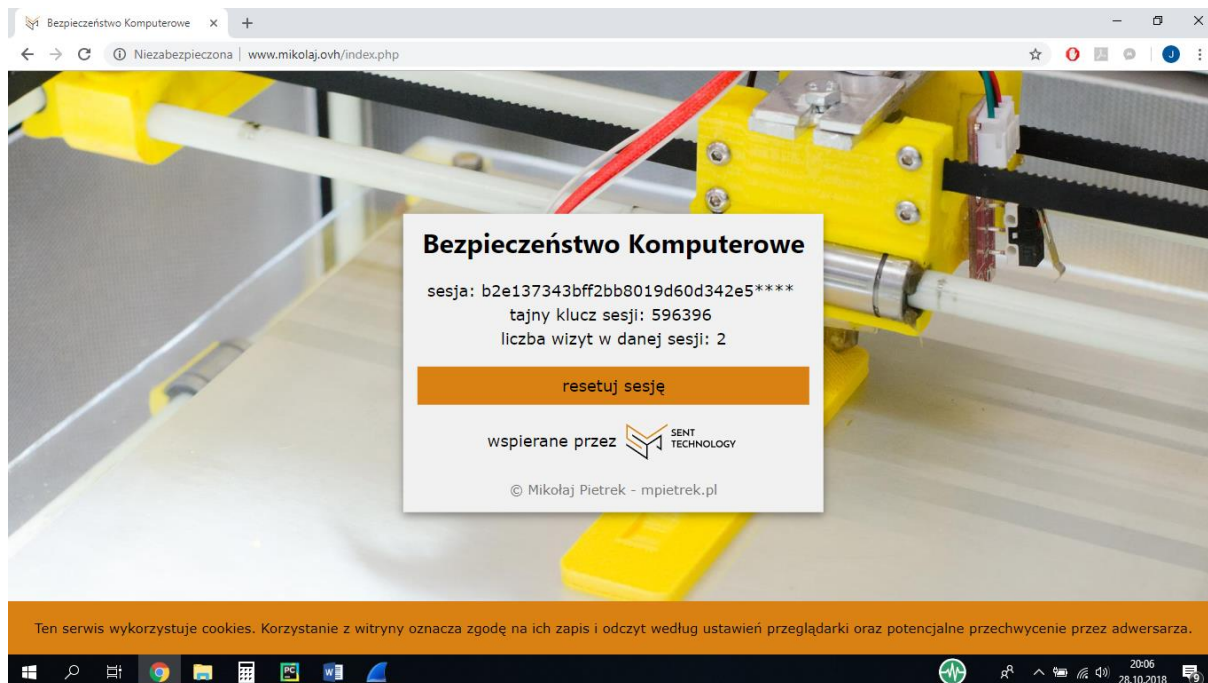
Bezpieczeństwo Komputerowe ×

Niezabezpieczona | www.mikolaj.ovh/index.php

Bezpieczeństwo Komputerowe

sesja: b2e137343bff2bb8019d60d342e5****
tajny klucz sesji: 596396
liczba wizyt w danej sesji: 2

resetuj sesję

wspierane przez SENT TECHNOLOGY

© Mikołaj Pietrek - mpietrek.pl

Ten serwis wykorzystuje cookies. Korzystanie z witryny oznacza zgodę na ich zapis i odczyt według ustawień przeglądarki oraz potencjalne przechwycenie przez adwersarza.

20:06
28.10.2018